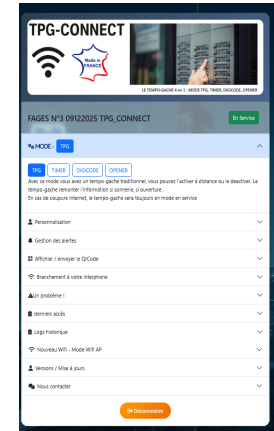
TPG-CONNECT

Made in FRANCE

LE TEMPO-GACHE 4 en 1 : MODE TPG, TIMER, DIGICODE, OPENER

FAGES N°3 09122025 TPG_CONNECT

En Service

MODE : TPG

TPG TIMER DIGICODE OPENER

Avec ce mode vous avez un tempo-gache traditionnel, vous pouvez l'activer à distance ou le desactiver. Le tempo-gache remonter l'information si sonnerie, si ouverture .
En cas de coupure internet, le tempo-gache sera toujours en mode en service

Personnalisation

Gestion des alertes

Afficher / envoyer le QrCode

Branchement à votre interphone

Un problème !

derniers accès

Logs historique

Nouveau Wifi - Mode Wifi AP

Versions / Mise à jours

Nous contacter

Déconnexion